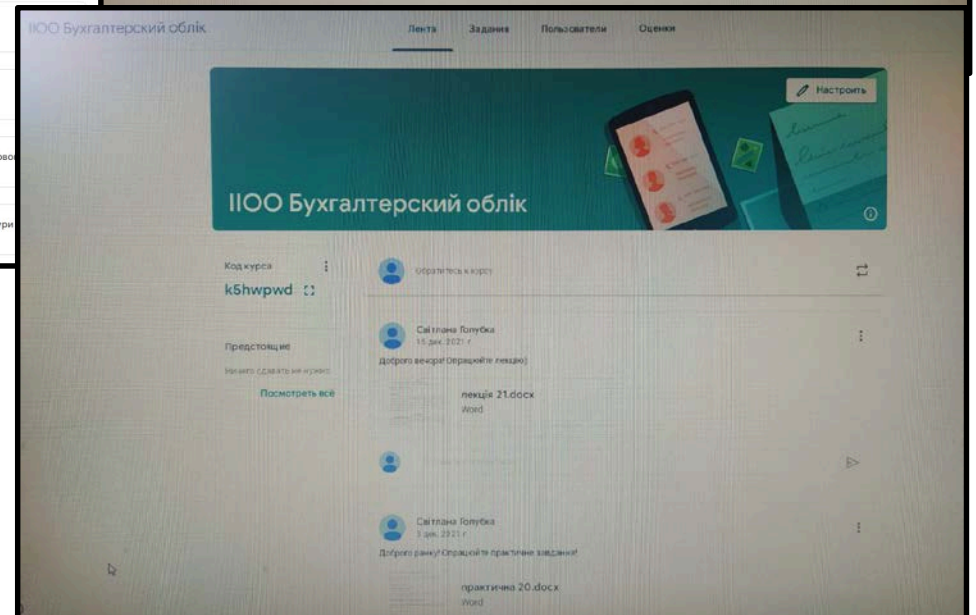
IIОО Бухгалтерский облік

Лента Задания Пользователи Оценки

Настроить

IIОО Бухгалтерский облік

Код курса
k5hwpwd

Обратитесь к курсу

Предстоящие
Ничего сдавать не нужно
Посмотреть всё

Світлана Голубка
15 дек. 2021 г.
Доброго вечора! Опрацюйте лекцію)

лекція 21.docx
Word

Світлана Голубка
3 дек. 2021 г.
Доброго ранку! Опрацюйте практичне завдання!

практична 20.docx
Word